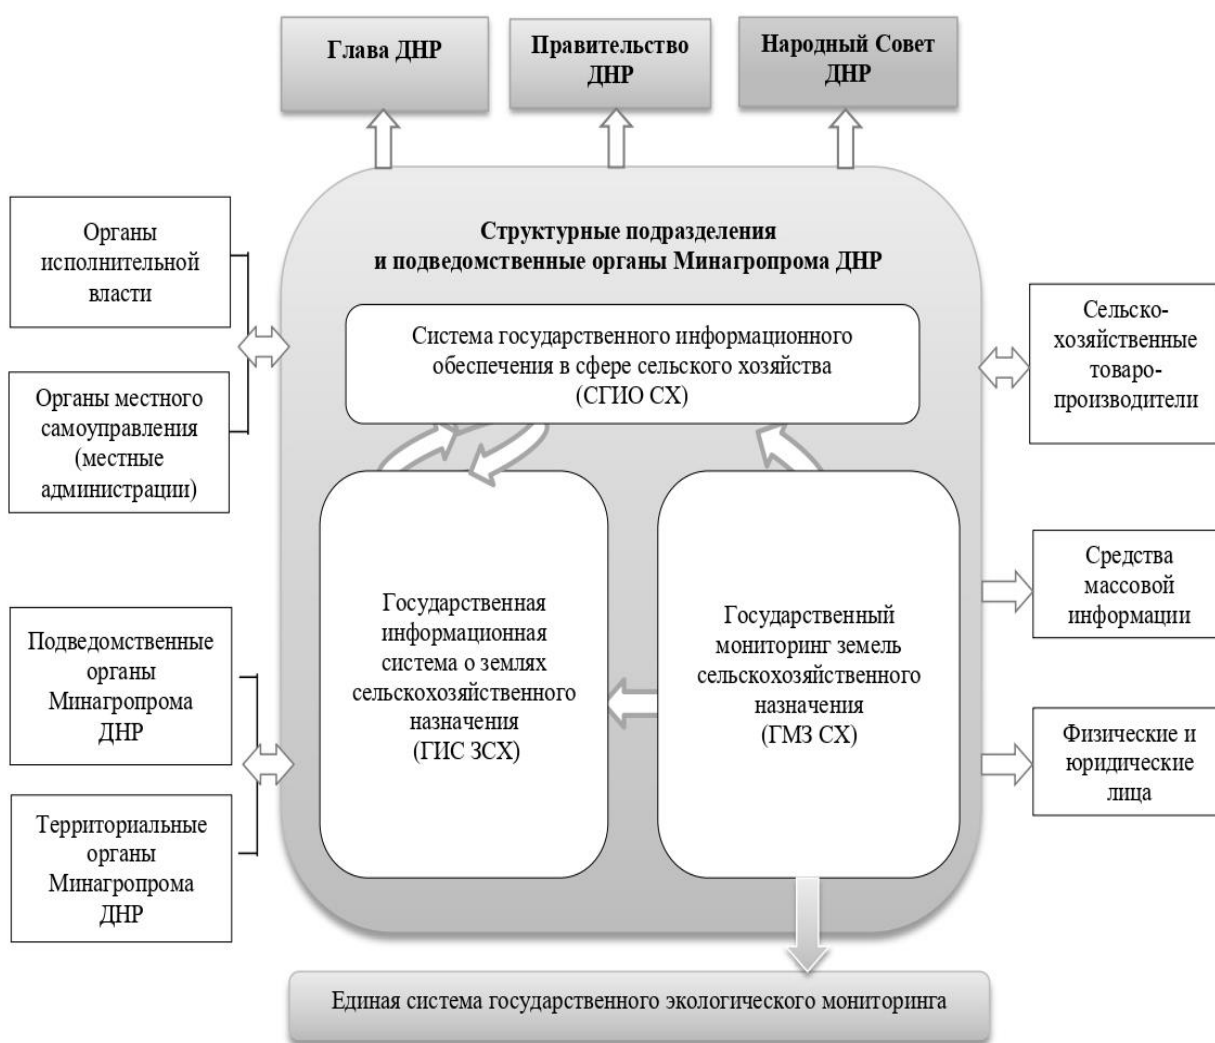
Глава ДНР

Правительство ДНР

Народный Совет ДНР

Органы исполнительной власти

Органы местного самоуправления (местные администрации)

Структурные подразделения и подведомственные органы Минагропрома ДНР

Система государственного информационного обеспечения в сфере сельского хозяйства (СГИО СХ)

Сельско-хозяйственные товаро-производители

Государственная информационная система о землях сельскохозяйственного назначения (ГИС ЗСХ)

Государственный мониторинг земель сельскохозяйственного назначения (ГМЗ СХ)

Средства массовой информации

Подведомственные органы Минагропрома ДНР

Физические и юридические лица

Территориальные органы Минагропрома ДНР

Единая система государственного экологического мониторинга